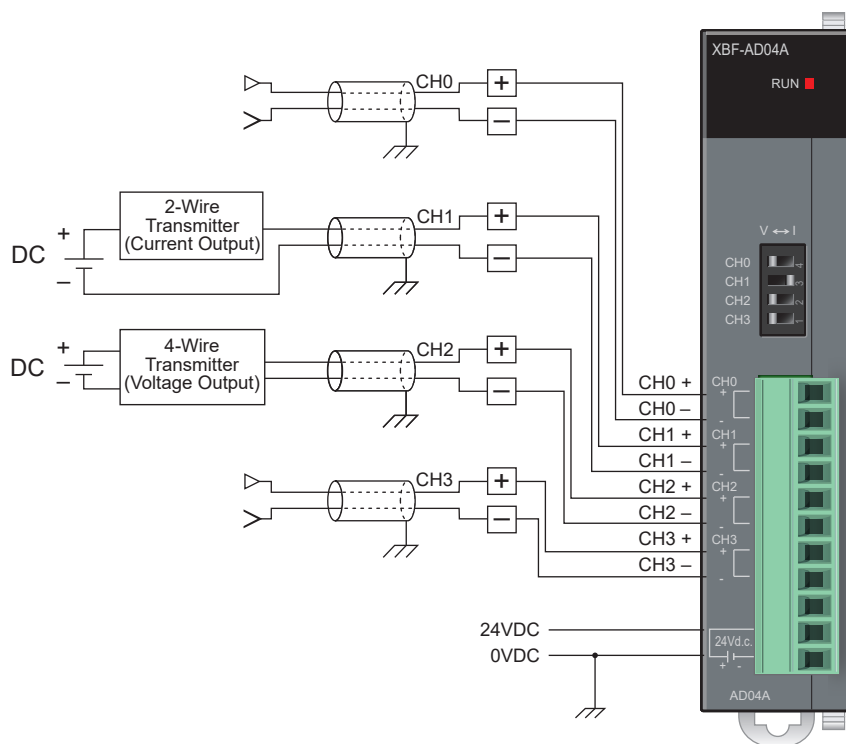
XBF-AD04A

RUN

CH0

+

–

2-Wire Transmitter (Current Output)

DC

+

–

CH1

+

–

V ↔ I

CH0
CH1
CH2
CH3

4
3
2
1

4-Wire Transmitter (Voltage Output)

DC

+

–

CH2

+

–

CH0 +
CH0 –
CH1 +
CH1 –
CH2 +
CH2 –
CH3 +
CH3 –

CH0
+
-
CH1
+
-
CH2
+
-
CH3
+
-

CH3

+

–

24VDC

0VDC

24Vd.c.
+ -

AD04A